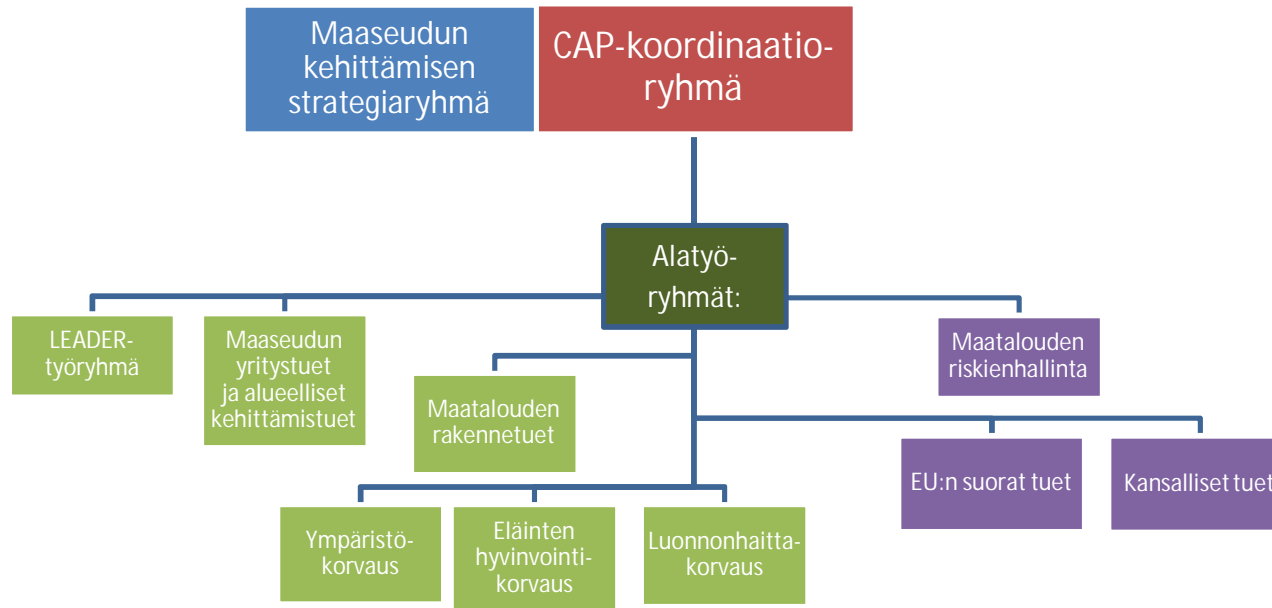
Maaseudun kehittämisen strategiaryhmä

CAP-koordinaatioryhmä

Alatyöryhmät:

LEADER-työryhmä

Maaseudun yritystuet ja alueelliset kehittämistuet

Maatalouden rakennetuet

Maatalouden riskienhallinta

EU:n suorat tuet

Kansalliset tuet

Ympäristökorvaus

Eläinten hyvinvointikorvaus

Luonnonhaittakorvaus